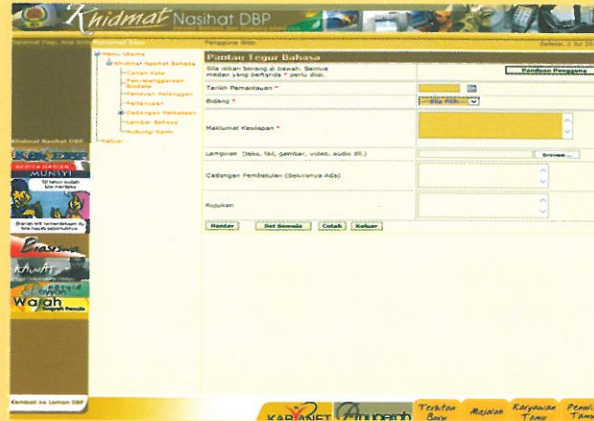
Khidmat Nasihat DBP

Selamat Pagi, Anda telah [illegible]

Pengguna tidak

Selasa, 2 Jul 20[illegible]

Menu Utama
Khidmat Nasihat Bahasa
Carian Kata
Penyelenggaraan Budaya
Panduan Pengguna
Pertanyaan
Cadangan Perkataan
Lembar Bahasa
Hubungi Kami
Keluar

Khidmat Nasihat DBP

MUNSYI

Pantau Tegur Bahasa

Sila isikan borang di bawah. Semua medan yang bertanda * perlu diisi.

Panduan Pengguna

Tarikh Pemantauan *

Bidang *

Sila Pilih

Maklumat Kesilapan *

Lampiran (teks, foto, gambar, video, audio dll.)

Browse...

Cadangan Pembetulan (Sekiranya Ada)

Rujukan

Hantar

Set Semula

Cetak

Keluar

Kembali ke Laman DBP

KARYANET

Anugerah

Terbitan Baru

Majalah

Karyawan Tamu

Penu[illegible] Tamu